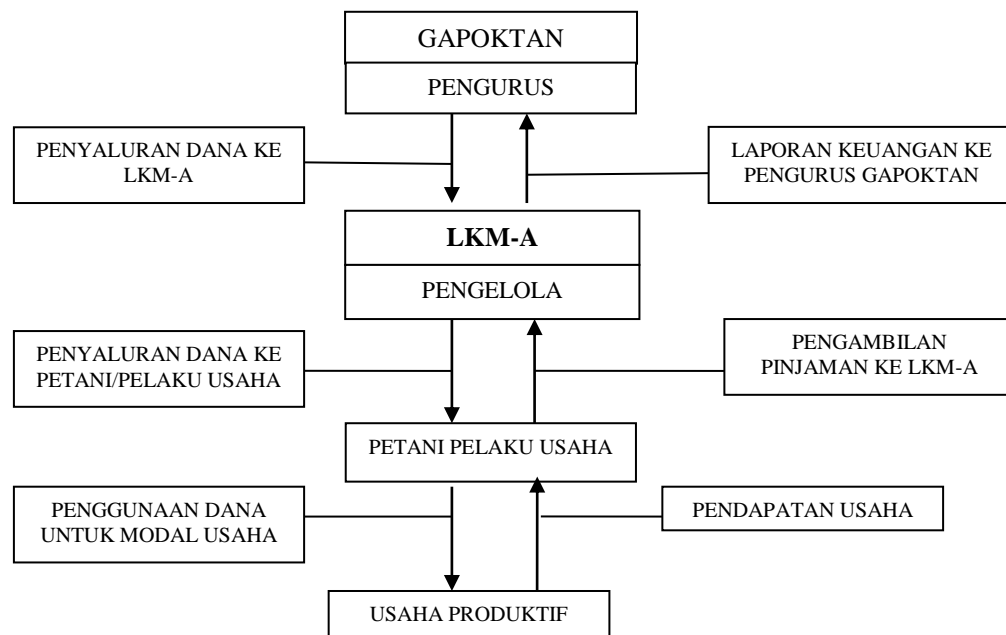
GAPOKTAN

PENGURUS

PENYALURAN DANA KE LKM-A

LAPORAN KEUANGAN KE PENGURUS GAPOKTAN

**LKM-A**

PENGELOLA

PENYALURAN DANA KE PETANI/PELAKU USAHA

PENGAMBILAN PINJAMAN KE LKM-A

PETANI PELAKU USAHA

PENGGUNAAN DANA UNTUK MODAL USAHA

PENDAPATAN USAHA

USAHA PRODUKTIF